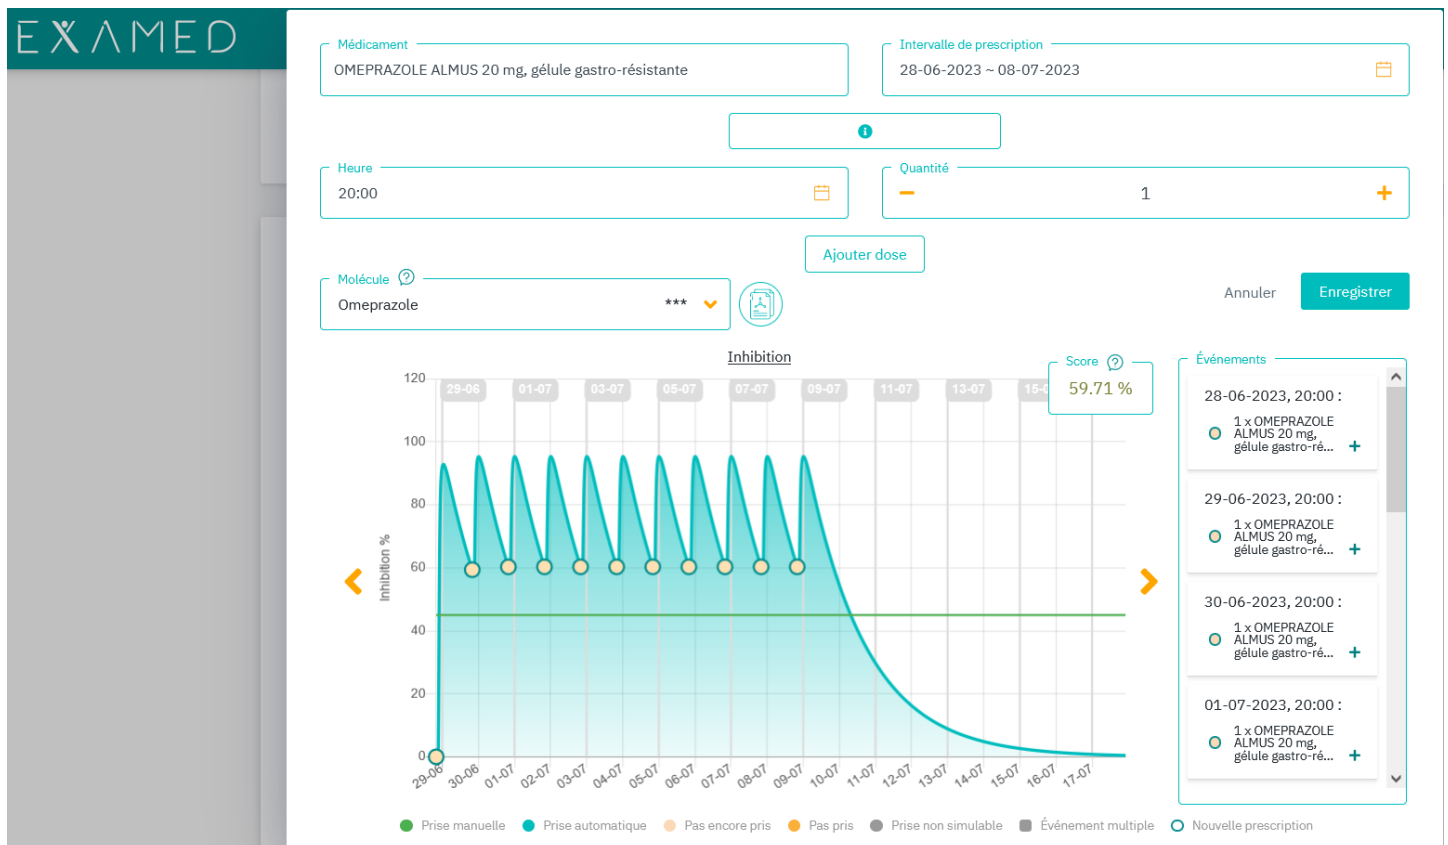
EXAMED

Médicament
OMEPRAZOLE ALMUS 20 mg, gélule gastro-résistante

Intervalle de prescription
28-06-2023 ~ 08-07-2023

Heure
20:00

Quantité
1

Ajouter dose

Molécule
Omeprazole ***

Annuler
Enregistrer

Inhibition

Score
59.71 %

120
100
80
60
40
20
0

Inhibition %

29-06 01-07 03-07 05-07 07-07 09-07 11-07 13-07 15-0

29-06 30-06 01-07 02-07 03-07 04-07 05-07 06-07 07-07 08-07 09-07 10-07 11-07 12-07 13-07 14-07 15-07 16-07 17-07

Événements

28-06-2023, 20:00 :
1 x OMEPRAZOLE ALMUS 20 mg, gélule gastro-ré...

29-06-2023, 20:00 :
1 x OMEPRAZOLE ALMUS 20 mg, gélule gastro-ré...

30-06-2023, 20:00 :
1 x OMEPRAZOLE ALMUS 20 mg, gélule gastro-ré...

01-07-2023, 20:00 :
1 x OMEPRAZOLE ALMUS 20 mg, gélule gastro-ré...

Prise manuelle Prise automatique Pas encore pris Pas pris Prise non simulable Événement multiple Nouvelle prescription